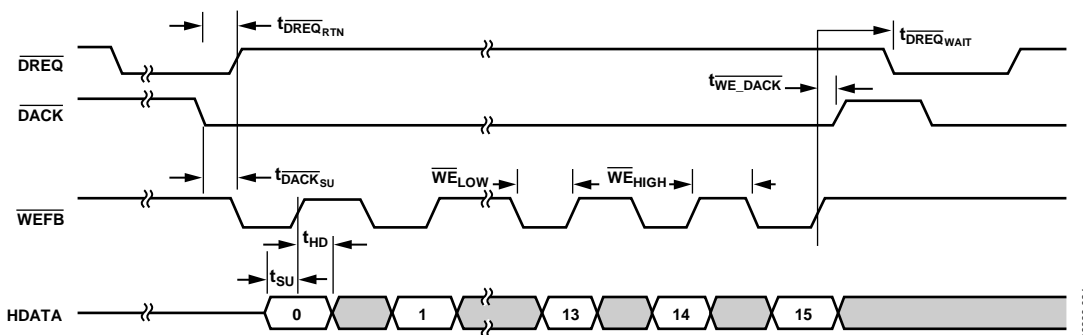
$t_{\overline{DREQ}_{RTN}}$

$t_{\overline{DREQ}_{WAIT}}$

$\overline{DREQ}$

$t_{\overline{WE\_DACK}}$

$\overline{DACK}$

$t_{\overline{DACK}_{SU}}$

$\overline{WE}_{LOW}$

$\overline{WE}_{HIGH}$

$\overline{WEFB}$

$t_{HD}$

$t_{SU}$

HDATA

0

1

13

14

15